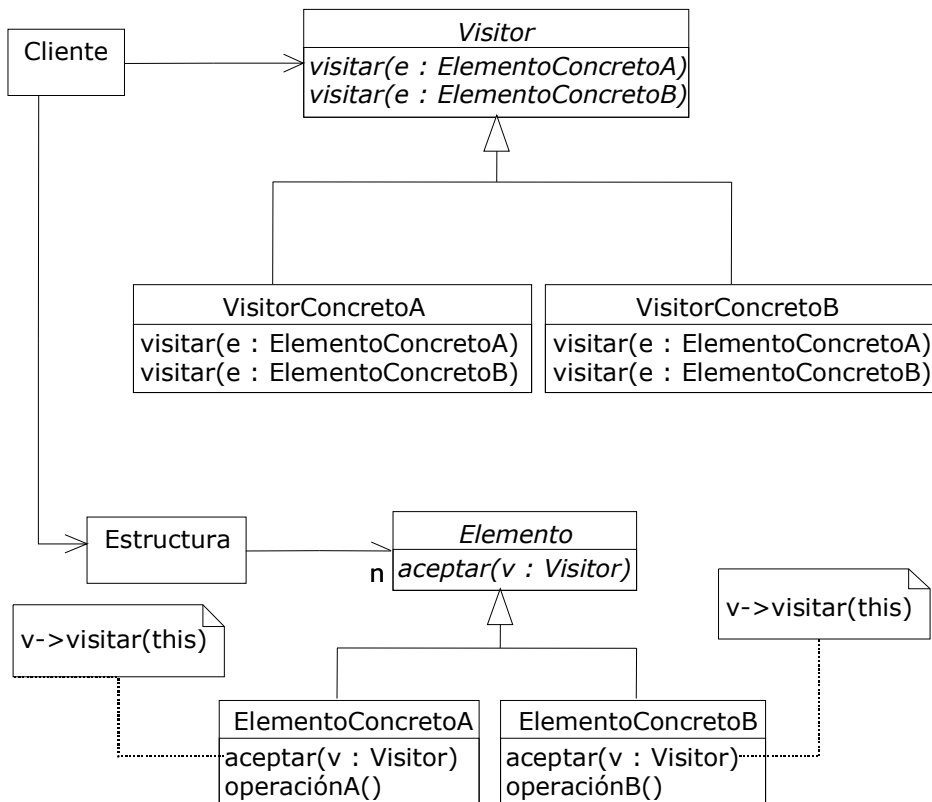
Cliente

Visitor
visitar(e : ElementoConcretoA)
visitar(e : ElementoConcretoB)

VisitorConcretoA
visitar(e : ElementoConcretoA)
visitar(e : ElementoConcretoB)

VisitorConcretoB
visitar(e : ElementoConcretoA)
visitar(e : ElementoConcretoB)

Estructura

n

Elemento
aceptar(v : Visitor)

v->visitar(this)

v->visitar(this)

ElementoConcretoA
aceptar(v : Visitor)
operaciónA()

ElementoConcretoB
aceptar(v : Visitor)
operaciónB()